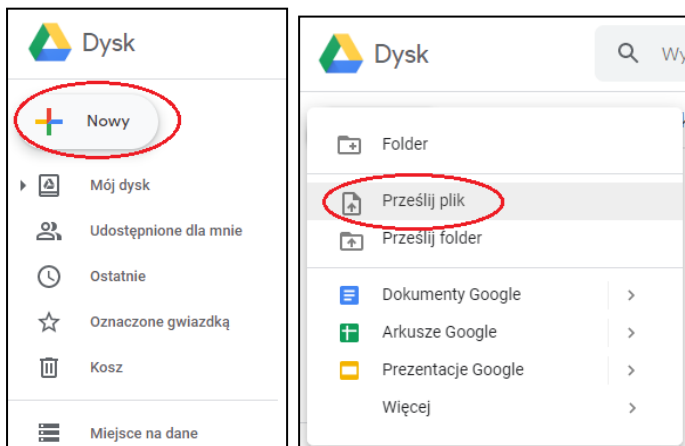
Dysk

Nowy

Mój dysk

Udostępnione dla mnie

Ostatnie

Oznaczone gwiazdką

Kosz

Miejsce na dane

Dysk

Wy

Folder

Prześlij plik

Prześlij folder

Dokumenty Google

Arkusze Google

Prezentacje Google

Więcej